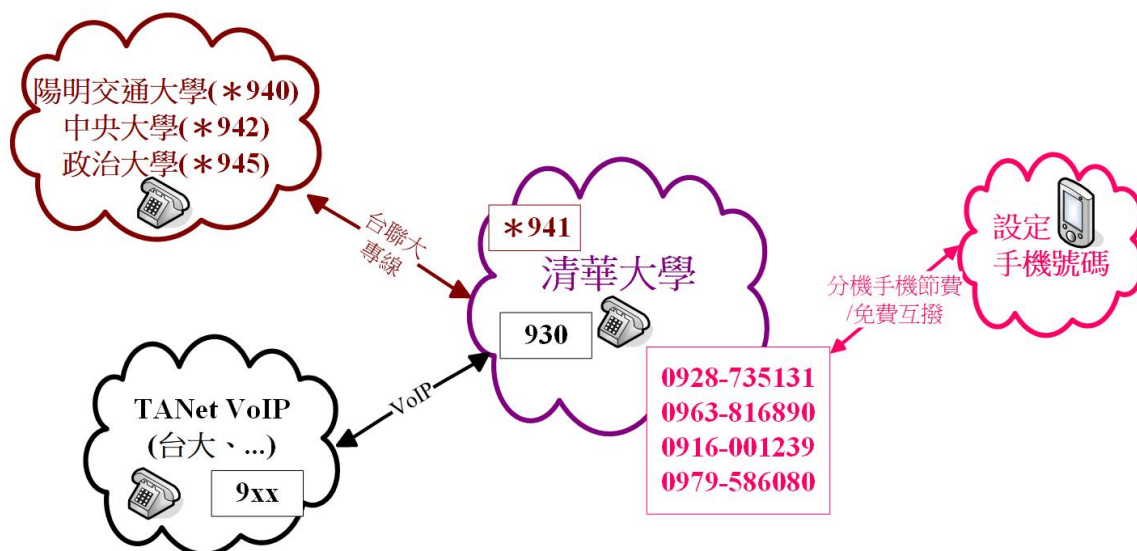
陽明交通大學(＊940)
中央大學(＊942)
政治大學(＊945)

台聯大
專線

＊941
清華大學

930

設定
手機號碼

分機手機節費
/免費互撥

0928-735131
0963-816890
0916-001239
0979-586080

VoIP

TANet VoIP
(台大、...)

9xx